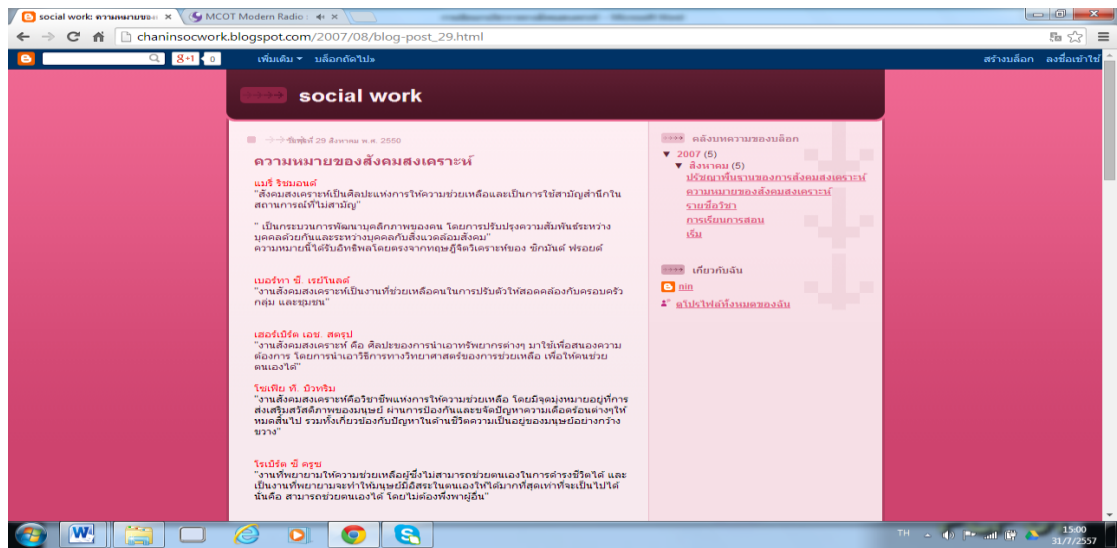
social work: ความหมายของ ×
MCOT Modern Radio ×
chaninsocwork.blogspot.com/2007/08/blog-post_29.html
8+1 0
เพิ่มเติม ▾ บล็อกถัดไป»
สร้างบล็อก ลงชื่อเข้าใช้

social work

วันพุธที่ 29 สิงหาคม พ.ศ. 2550

ความหมายของสังคมสงเคราะห์

แมรี่ ริชมอนด์
"สังคมสงเคราะห์เป็นศิลปะแห่งการให้ความช่วยเหลือและเป็นการใช้สามัญสำนึกในสถานการณ์ที่ไม่สามัญ"

" เป็นกระบวนการพัฒนาบุคลิกภาพของคน โดยการปรับปรุงความสัมพันธ์ระหว่างบุคคลด้วยกันและระหว่างบุคคลกับสิ่งแวดล้อมสังคม"
ความหมายนี้ได้รับอิทธิพลโดยตรงจากทฤษฎีจิตวิเคราะห์ของ ซิกมันด์ ฟรอยด์

เบอร์ทา ซี. เรย์โนลด์
"งานสังคมสงเคราะห์เป็นงานที่ช่วยเหลือคนในการปรับตัวให้สอดคล้องกับครอบครัว กลุ่ม และชุมชน"

เฮอร์เบิร์ต เอช. สตรุป
"งานสังคมสงเคราะห์ คือ ศิลปะของการนำเอาทรัพยากรต่างๆ มาใช้เพื่อสนองความต้องการ โดยการนำเอาวิธีการทางวิทยาศาสตร์ของการช่วยเหลือ เพื่อให้คนช่วยตนเองได้"

โซเฟีย ที. บัวทริม
"งานสังคมสงเคราะห์คือวิชาชีพแห่งการให้ความช่วยเหลือ โดยมีจุดมุ่งหมายอยู่ที่การส่งเสริมสวัสดิภาพของมนุษย์ ผ่านการป้องกันและขจัดปัญหาความเดือดร้อนต่างๆให้หมดสิ้นไป รวมทั้งเกี่ยวข้องกับปัญหาในด้านชีวิตความเป็นอยู่ของมนุษย์อย่างกว้างขวาง"

โรเบิร์ต ซี ครูซ
"งานที่พยายามให้ความช่วยเหลือผู้ซึ่งไม่สามารถช่วยตนเองในการดำรงชีวิตได้ และเป็นงานที่พยายามจะทำให้มนุษย์มีอิสระในตนเองให้ได้มากที่สุดเท่าที่จะเป็นไปได้ นั่นคือ สามารถช่วยตนเองได้ โดยไม่ต้องพึ่งพาผู้อื่น"

คลังบทความของบล็อก
▼ 2007 (5)
▼ สิงหาคม (5)
ปรัชญาพื้นฐานของการสังคมสงเคราะห์
ความหมายของสังคมสงเคราะห์
รายชื่อวิชา
การเรียนการสอน
เริ่ม

เกี่ยวกับฉัน
nin
ดูโปรไฟล์ทั้งหมดของฉัน

TH 15:00 31/7/2557